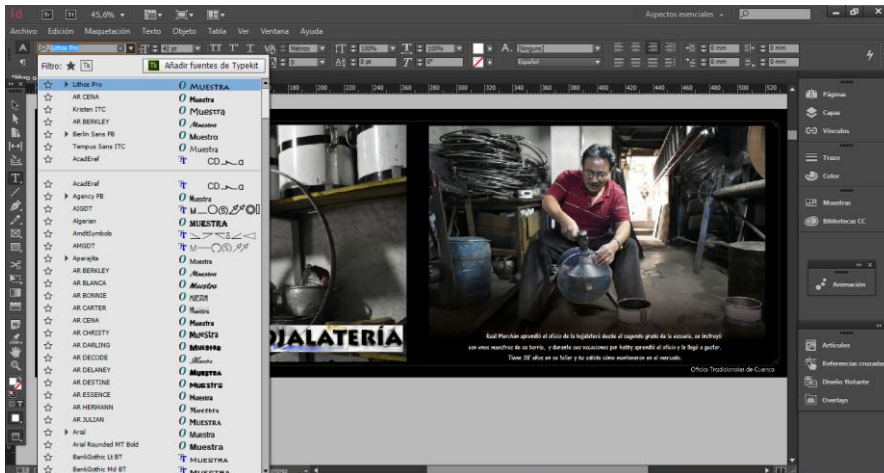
Id Br 45,6%

Aspectos esenciales

Archivo Edición Maquetación Texto Objeto Tabla Ver Ventana Ayuda

Lithos Pro

[Ninguno]

Español

0 mm

Filtro: ★ Tk

Añadir fuentes de Typekit

| ☆ | ▸ Lithos Pro | O MUESTRA |
|---|---|---|
| ☆ | AR CENA | O Muestra |
| ☆ | Kristen ITC | O Muestra |
| ☆ | AR BERKLEY | O Muestra |
| ☆ | ▸ Berlin Sans FB | O Muestra |
| ☆ | Tempus Sans ITC | O Muestra |
| ☆ | AcadEref | Tr |
| ☆ | AcadEref | Tr |
| ☆ | ▸ Agency FB | O Muestra |
| ☆ | AIGDT | Tr |
| ☆ | Algerian | O MUESTRA |
| ☆ | AmdtSymbols | Tr |
| ☆ | AMGDT | Tr |
| ☆ | ▸ Aparajita | O Muestra |
| ☆ | AR BERKLEY | O Muestra |
| ☆ | AR BLANCA | O Muestra |
| ☆ | AR BONNIE | O Muestra |
| ☆ | AR CARTER | O Muestra |
| ☆ | AR CENA | O Muestra |
| ☆ | AR CHRISTY | O Muestra |
| ☆ | AR DARLING | O Muestra |
| ☆ | AR DECODE | O Muestra |
| ☆ | AR DELANEY | O MUESTRA |
| ☆ | AR DESTINE | O Muestra |
| ☆ | AR ESSENCE | O Muestra |
| ☆ | AR HERMANN | O Muestra |
| ☆ | AR JULIAN | O MUESTRA |
| ☆ | ▸ Arial | O Muestra |
| ☆ | Arial Rounded MT Bold | O Muestra |
| ☆ | BankGothic Lt BT | Tr MUESTRA |
| ☆ | BankGothic Md BT | Tr MUESTRA |

180 200 220 240 260 280 300 320 340 360 380 400 420 440 460 480 500 520

OJALATERÍA

Raúl Marchán aprendió el oficio de la hojalatería desde el segundo grado de la escuela, se instruyó con unos maestros de su barrio, y durante sus vacaciones por hobby aprendió el oficio y le llegó a gustar. Tiene 30 años en su taller y ha sabido cómo mantenerse en el mercado.

Oficios Tradicionales de Cuenca

Páginas
Capas
Vínculos
Trazo
Color
Muestras
Bibliotecas CC
Animación
Artículos
Referencias cruzadas
Diseño flotante
Overlays